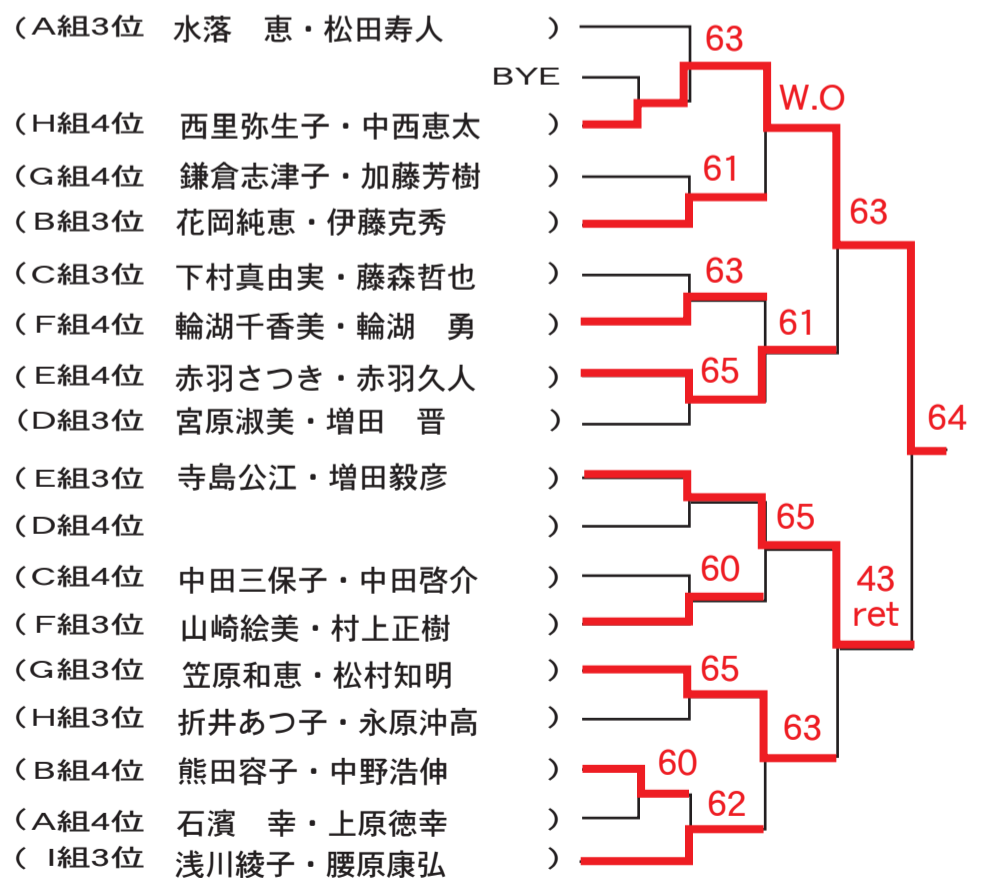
（A組3位　水落　恵・松田寿人　）
BYE
（H組4位　西里弥生子・中西恵太　）
（G組4位　鎌倉志津子・加藤芳樹　）
（B組3位　花岡純恵・伊藤克秀　）
（C組3位　下村真由実・藤森哲也　）
（F組4位　輪湖千香美・輪湖　勇　）
（E組4位　赤羽さつき・赤羽久人　）
（D組3位　宮原淑美・増田　晋　）
（E組3位　寺島公江・増田毅彦　）
（D組4位　）
（C組4位　中田三保子・中田啓介　）
（F組3位　山崎絵美・村上正樹　）
（G組3位　笠原和恵・松村知明　）
（H組3位　折井あつ子・永原沖高　）
（B組4位　熊田容子・中野浩伸　）
（A組4位　石濱　幸・上原徳幸　）
（I組3位　浅川綾子・腰原康弘　）

63
W.O
61
63
63
61
65
64
65
60
43
ret
65
63
60
62